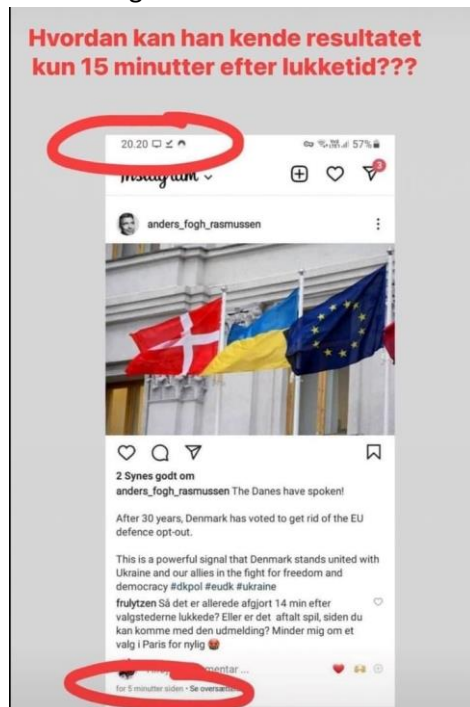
Hvordan kan han kende resultatet kun 15 minutter efter lukketid???

20.20

57%

Instagram

anders_fogh_rasmussen

2 Synes godt om

anders_fogh_rasmussen The Danes have spoken!

After 30 years, Denmark has voted to get rid of the EU defence opt-out.

This is a powerful signal that Denmark stands united with Ukraine and our allies in the fight for freedom and democracy #dkpol #eudk #ukraine

frulytzen Så det er allerede afgjort 14 min efter valgstederne lukkede? Eller er det aftalt spil, siden du kan komme med den udmelding? Minder mig om et valg i Paris for nylig

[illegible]mentar ...

for 5 minutter siden · Se oversæ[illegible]